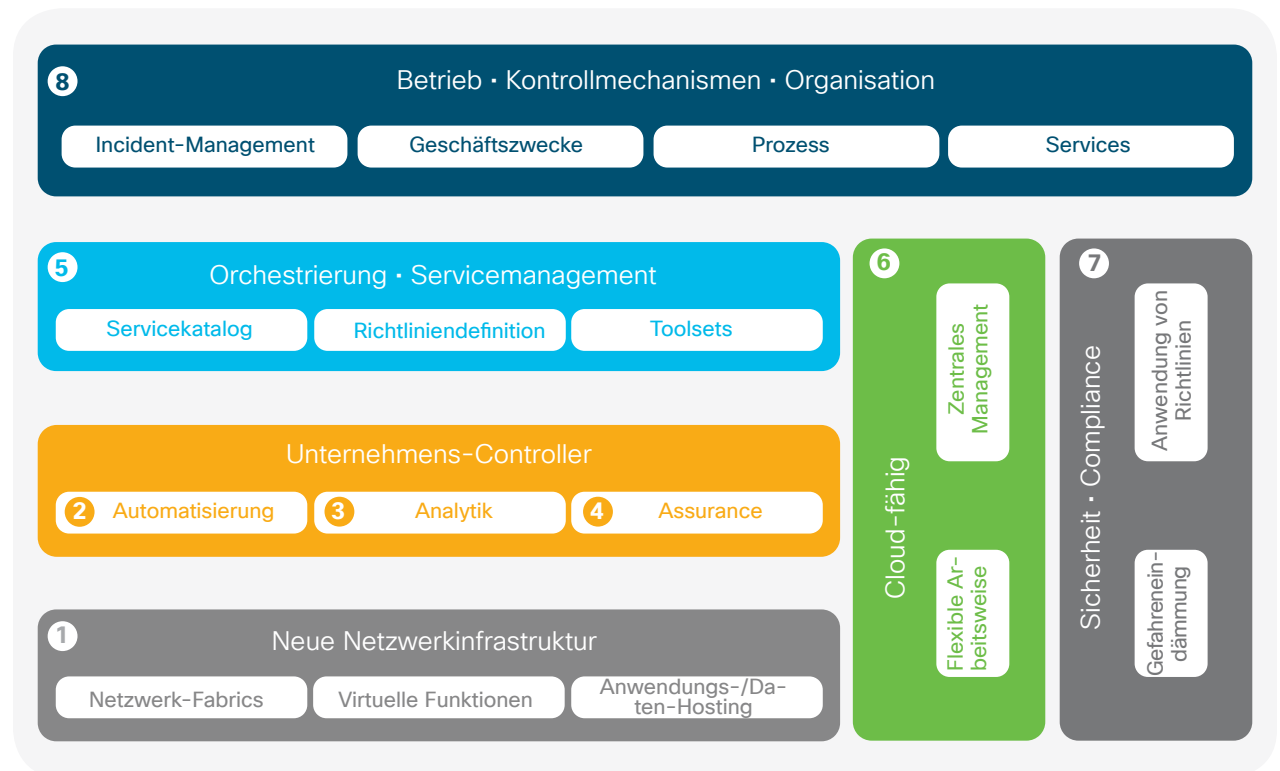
8 Betrieb · Kontrollmechanismen · Organisation

Incident-Management
Geschäftszwecke
Prozess
Services

5 Orchestrierung · Servicemanagement

Servicekatalog
Richtliniendefinition
Toolsets

Unternehmens-Controller

2 Automatisierung
3 Analytik
4 Assurance

1 Neue Netzwerkinfrastruktur

Netzwerk-Fabrics
Virtuelle Funktionen
Anwendungs-/Daten-Hosting

6 Cloud-fähig

Zentrales Management
Flexible Arbeitsweise

7 Sicherheit · Compliance

Anwendung von Richtlinien
Gefahreneindämmung